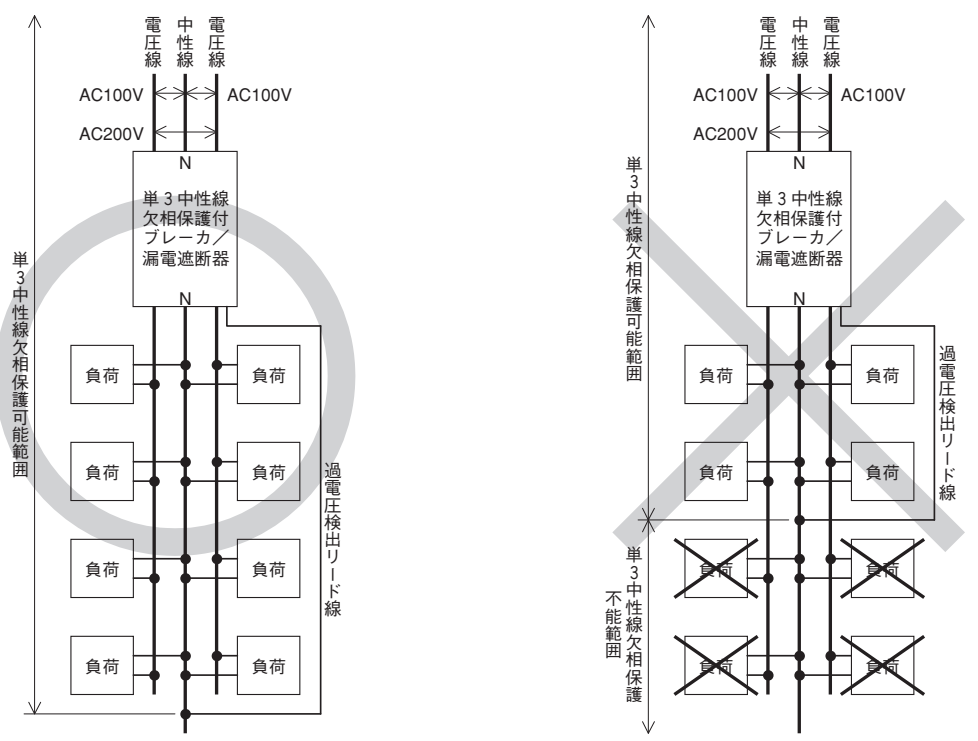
電圧線 中性線 電圧線

AC100V AC100V

AC200V

N

単３中性線欠相保護付ブレーカ／漏電遮断器

N

負荷 負荷

負荷 負荷

負荷 負荷

負荷 負荷

単３中性線欠相保護可能範囲

過電圧検出リード線

電圧線 中性線 電圧線

AC100V AC100V

AC200V

N

単３中性線欠相保護付ブレーカ／漏電遮断器

N

単３中性線欠相保護可能範囲

負荷 負荷

負荷 負荷

過電圧検出リード線

単３中性線欠相保護不能範囲

負荷 負荷

負荷 負荷